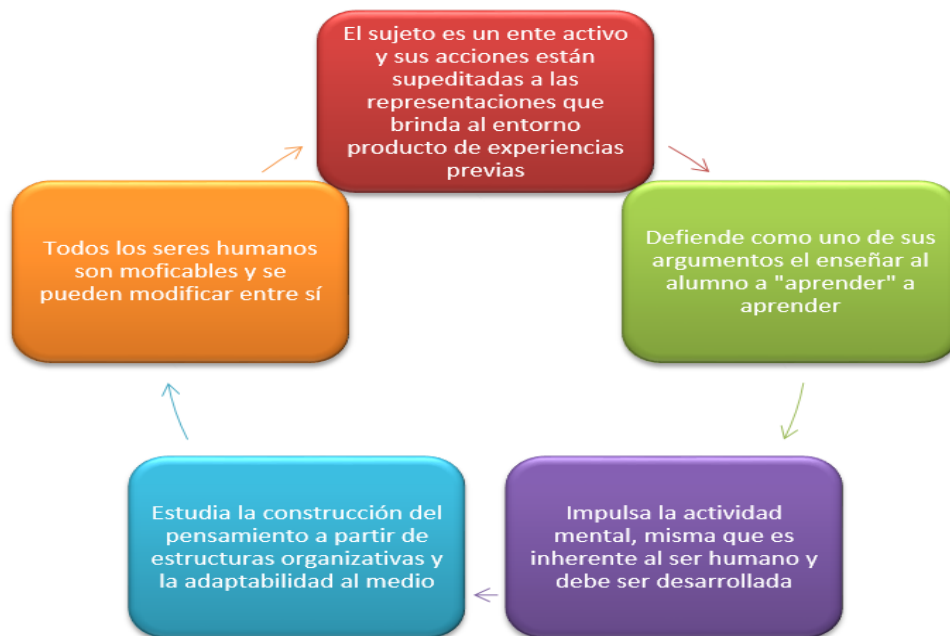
El sujeto es un ente activo y sus acciones están supeditadas a las representaciones que brinda al entorno producto de experiencias previas

Defiende como uno de sus argumentos el enseñar al alumno a "aprender" a aprender

Impulsa la actividad mental, misma que es inherente al ser humano y debe ser desarrollada

Estudia la construcción del pensamiento a partir de estructuras organizativas y la adaptabilidad al medio

Todos los seres humanos son moficables y se pueden modificar entre sí